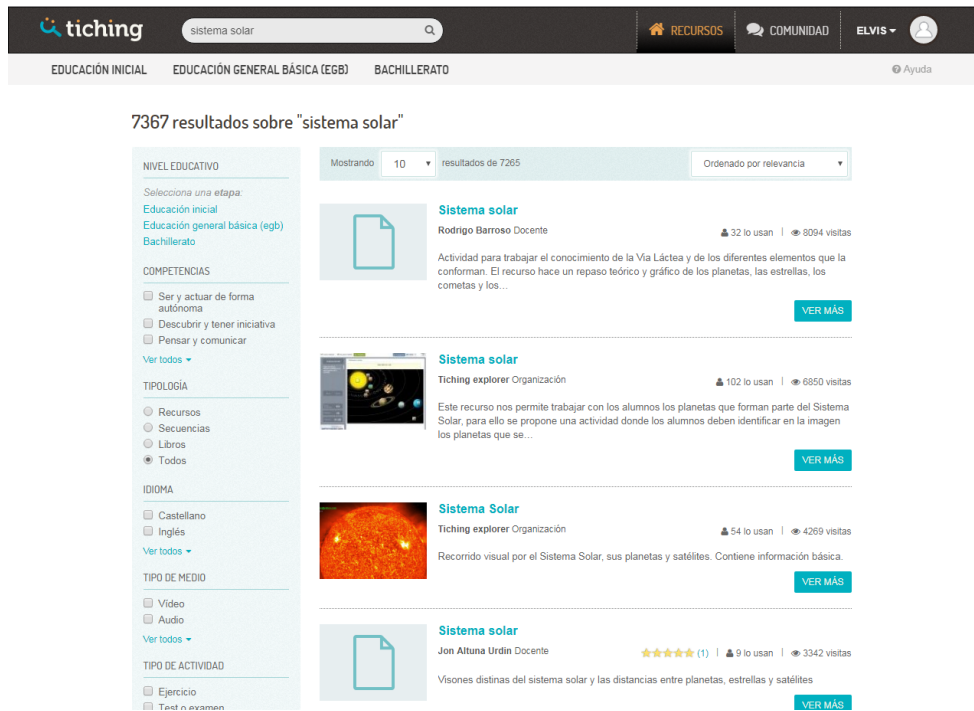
tiching

sistema solar

RECURSOS

COMUNIDAD

ELVIS

EDUCACIÓN INICIAL

EDUCACIÓN GENERAL BÁSICA (EGB)

BACHILLERATO

Ayuda

7367 resultados sobre "sistema solar"

NIVEL EDUCATIVO

Selecciona una etapa:

Educación inicial

Educación general básica (egb)

Bachillerato

COMPETENCIAS

Ser y actuar de forma autónoma

Descubrir y tener iniciativa

Pensar y comunicar

Ver todos

TIPOLOGÍA

Recursos

Secuencias

Libros

Todos

IDIOMA

Castellano

Inglés

Ver todos

TIPO DE MEDIO

Vídeo

Audio

Ver todos

TIPO DE ACTIVIDAD

Ejercicio

Test o examen

Mostrando 10 resultados de 7265

Ordenado por relevancia

Sistema solar

Rodrigo Barroso Docente

32 lo usan | 8094 visitas

Actividad para trabajar el conocimiento de la Vía Láctea y de los diferentes elementos que la conforman. El recurso hace un repaso teórico y gráfico de los planetas, las estrellas, los cometas y los...

VER MÁS

Sistema solar

Tiching explorer Organización

102 lo usan | 6850 visitas

Este recurso nos permite trabajar con los alumnos los planetas que forman parte del Sistema Solar, para ello se propone una actividad donde los alumnos deben identificar en la imagen los planetas que se...

VER MÁS

Sistema Solar

Tiching explorer Organización

54 lo usan | 4269 visitas

Recorrido visual por el Sistema Solar, sus planetas y satélites. Contiene información básica.

VER MÁS

Sistema solar

Jon Altuna Urdin Docente

(1) | 9 lo usan | 3342 visitas

Visones distinas del sistema solar y las distancias entre planetas, estrellas y satélites

VER MÁS